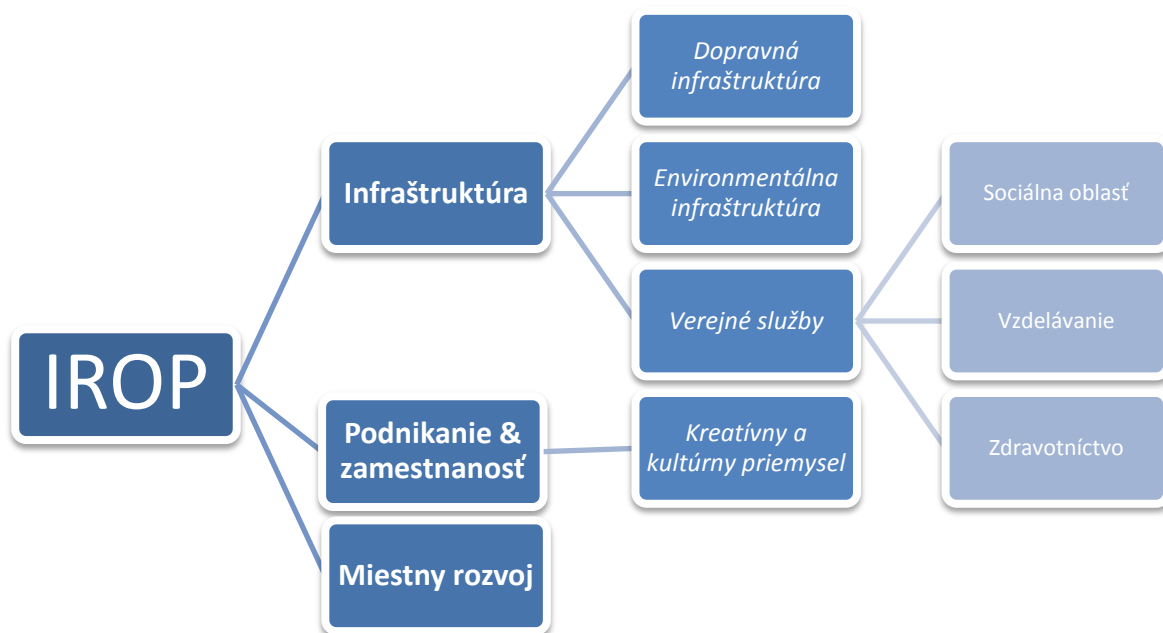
IROP

Infraštruktúra

Podnikanie & zamestnanosť

Miestny rozvoj

Dopravná infraštruktúra

Environmentálna infraštruktúra

Verejné služby

Kreatívny a kultúrny priemysel

Sociálna oblasť

Vzdelávanie

Zdravotníctvo